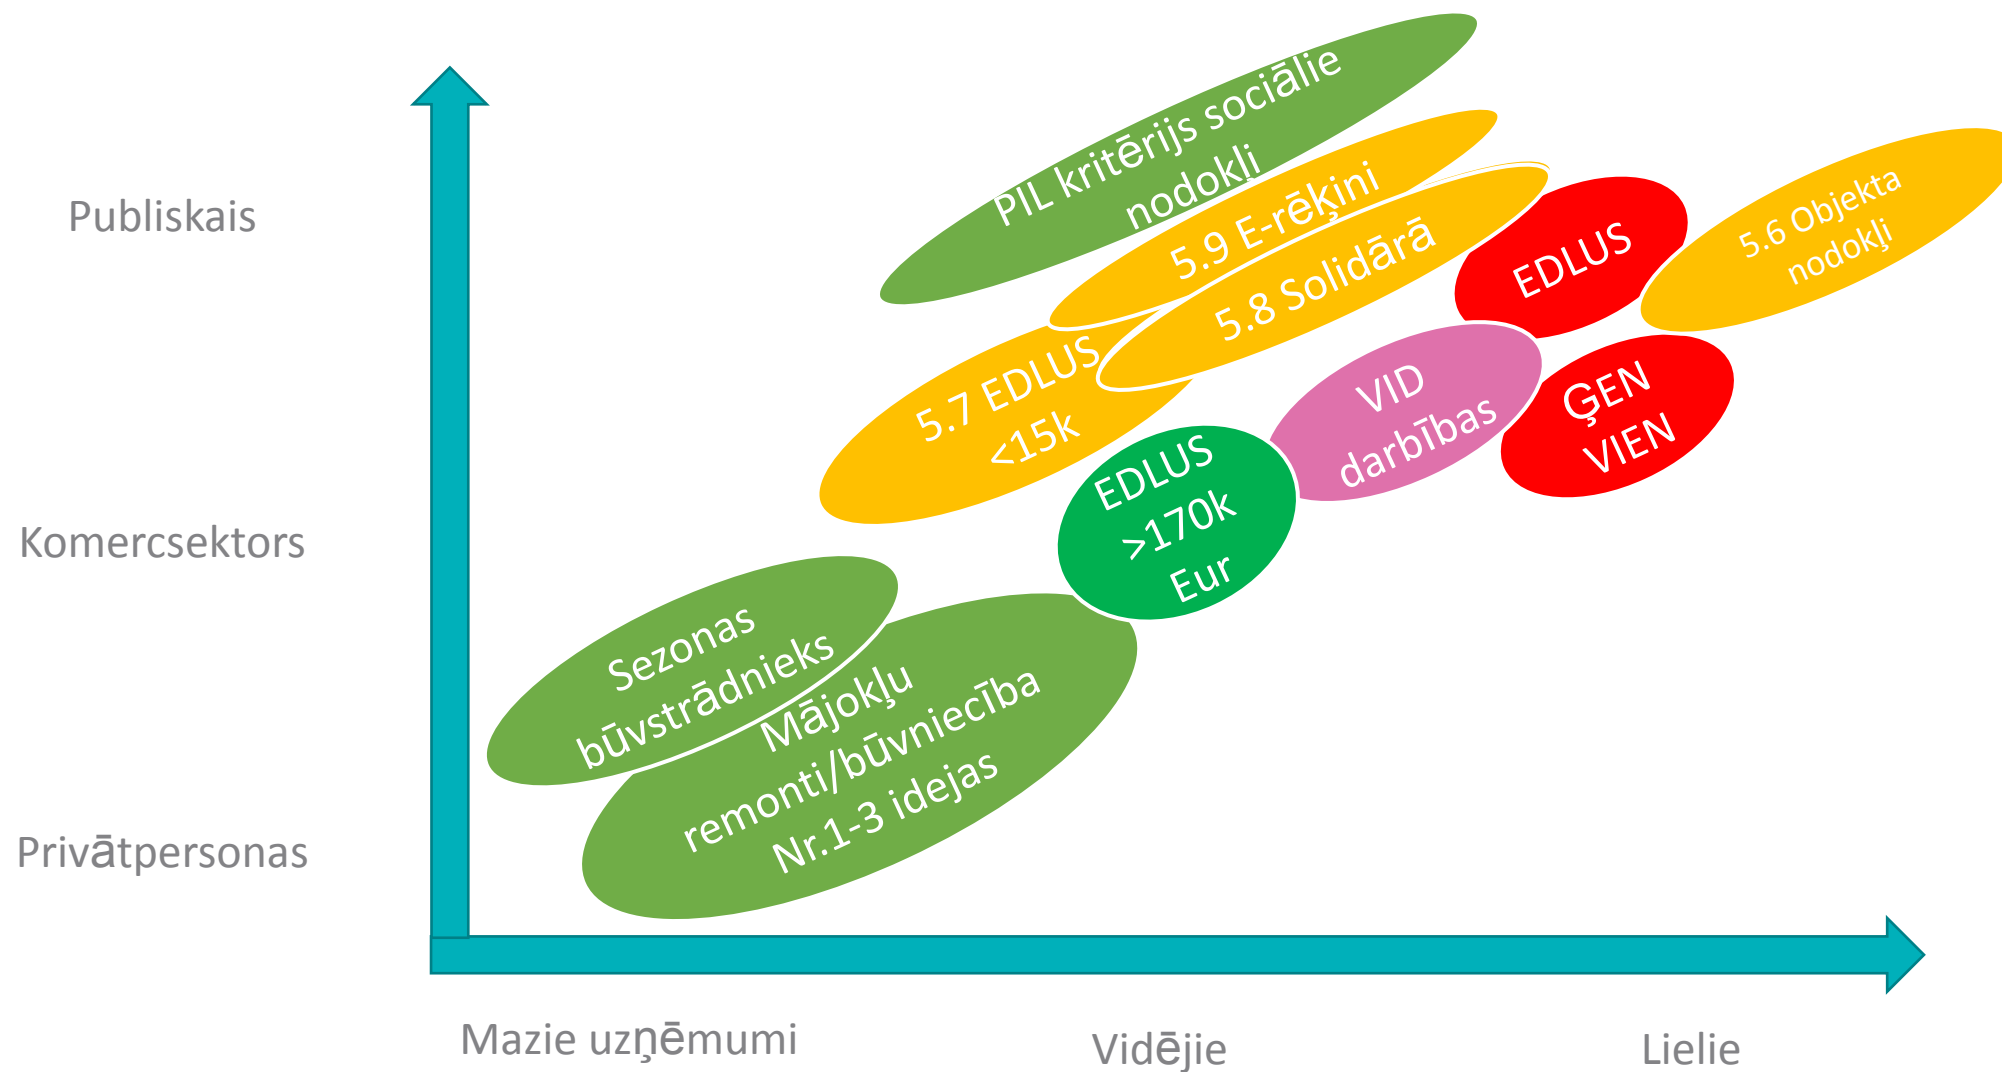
Publiskais

Komercsektors

Privātpersonas

PIL kritērijs sociālie nodokļi

5.9 E-rēķini

5.8 Solidārā

EDLUS

5.6 Objekta nodokļi

5.7 EDLUS <15k

VID darbības

ĢEN VIEN

EDLUS >170k Eur

Sezonas būvstrādnieks

Mājokļu remonti/būvniecība Nr.1-3 idejas

Mazie uzņēmumi

Vidējie

Lielie